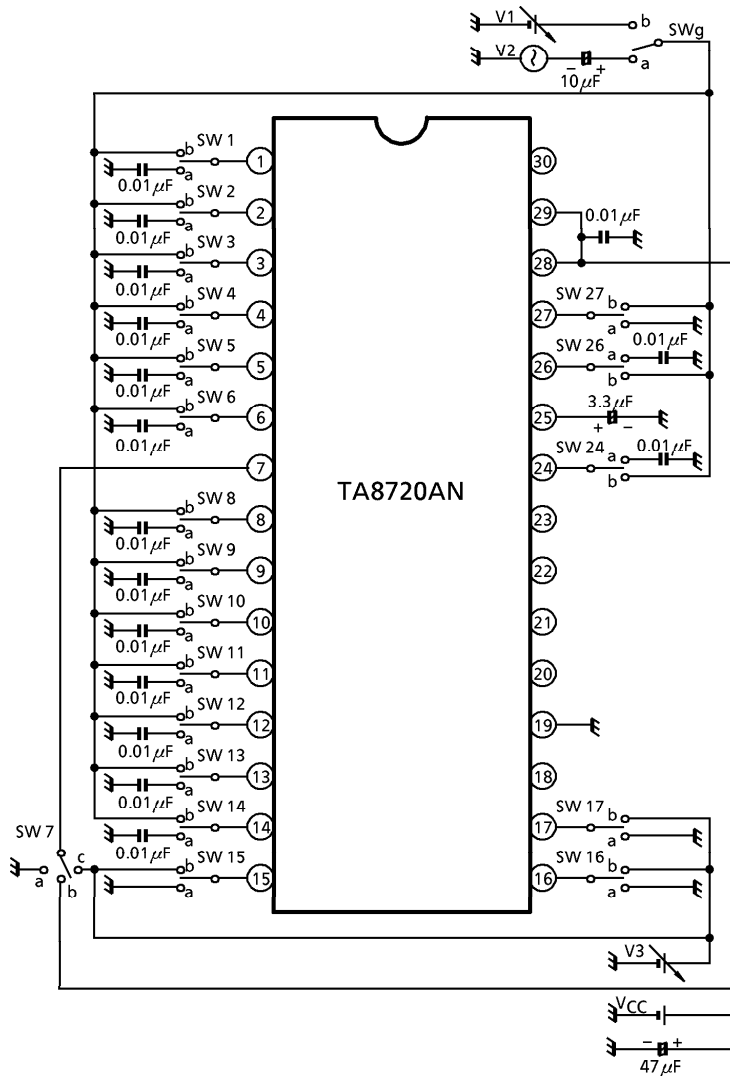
V1
b
SWg
V2
a
− +
10μF

b SW 1
a
0.01μF
1
b SW 2
a
0.01μF
2
b SW 3
a
0.01μF
3
b SW 4
a
0.01μF
4
b SW 5
a
0.01μF
5
b SW 6
a
0.01μF
6
7
b SW 8
a
0.01μF
8
b SW 9
a
0.01μF
9
b SW 10
a
0.01μF
10
b SW 11
a
0.01μF
11
b SW 12
a
0.01μF
12
b SW 13
a
0.01μF
13
b SW 14
a
0.01μF
14
b SW 15
a
15
SW 7
a
b
c

TA8720AN

30
29
0.01μF
28
SW 27 b
a
27
0.01μF
SW 26 a
b
26
0.01μF
25
3.3μF
+ −
SW 24 a
b
24
0.01μF
23
22
21
20
19
18
SW 17 b
a
17
SW 16 b
a
16
V3
VCC
− +
47μF